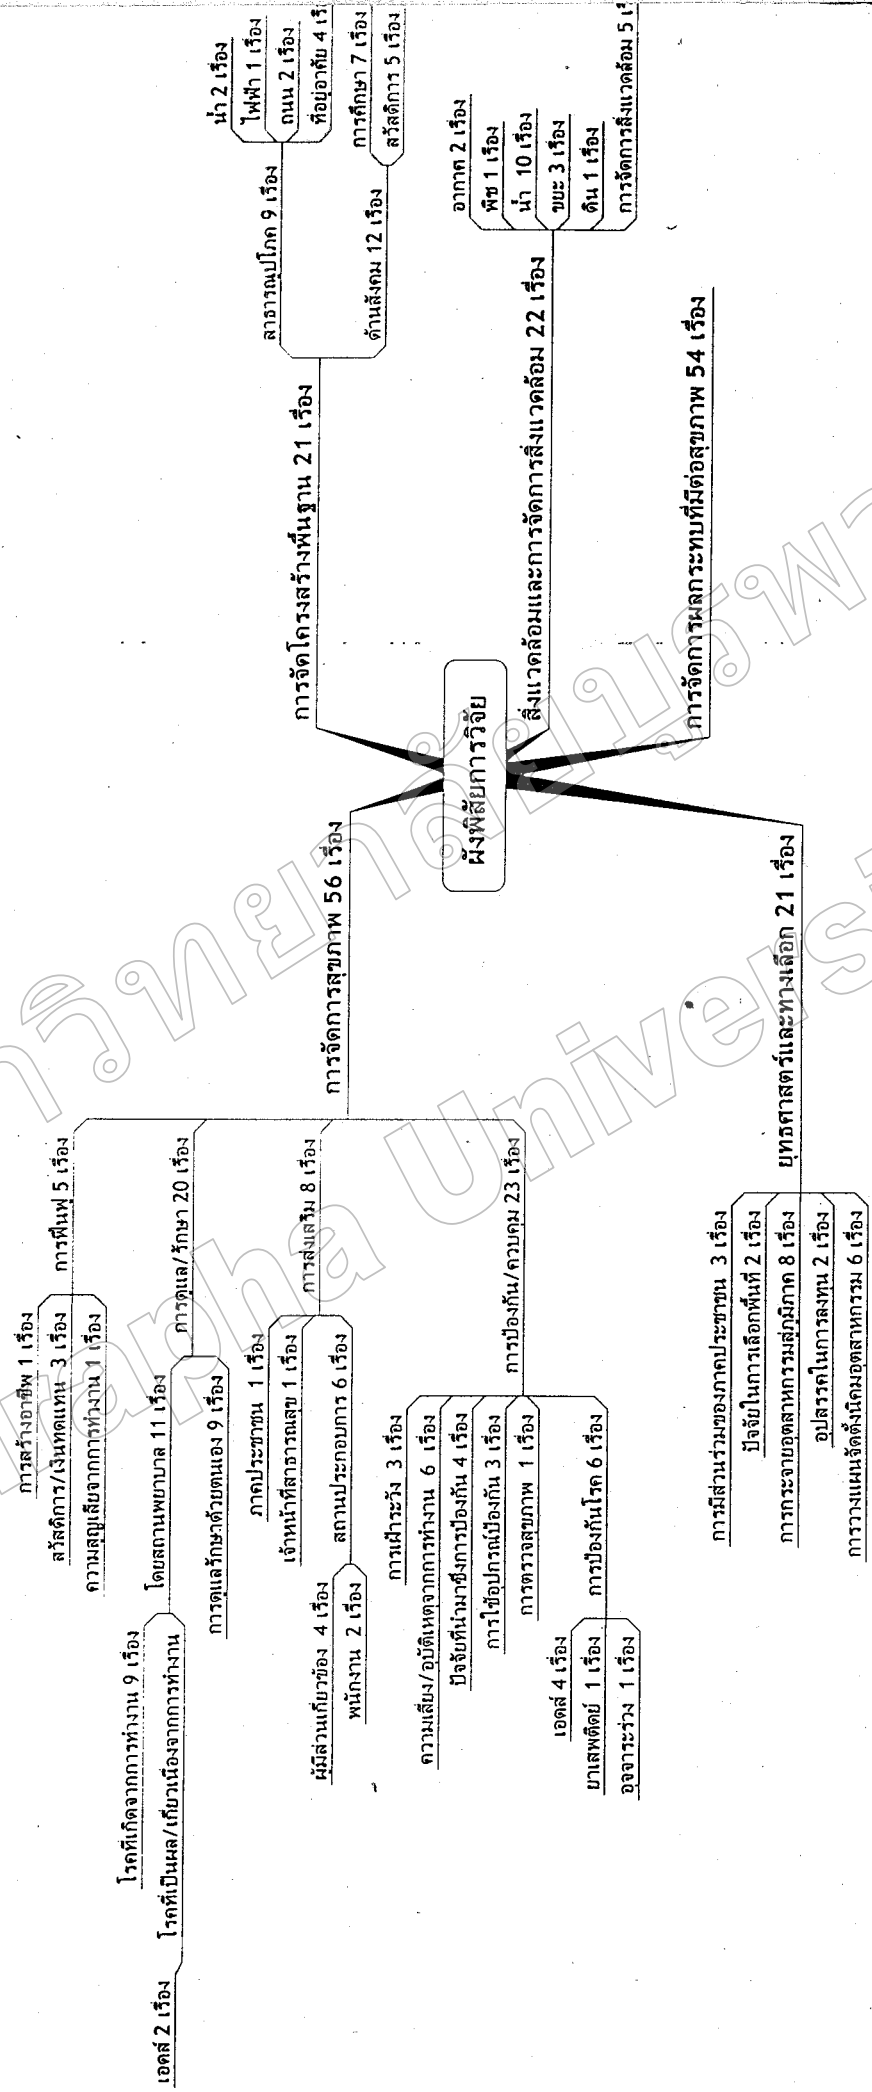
ผังทิศทางการวิจัย

การจัดโครงสร้างพื้นฐาน 21 เรื่อง
สาธารณูปโภค 9 เรื่อง
น้ำ 2 เรื่อง
ไฟฟ้า 1 เรื่อง
ถนน 2 เรื่อง
ที่อยู่อาศัย 4 เรื่อง
ด้านสังคม 12 เรื่อง
การศึกษา 7 เรื่อง
สวัสดิการ 5 เรื่อง

สิ่งแวดล้อมและการจัดการสิ่งแวดล้อม 22 เรื่อง
อากาศ 2 เรื่อง
พืช 1 เรื่อง
น้ำ 10 เรื่อง
ขยะ 3 เรื่อง
ดิน 1 เรื่อง
การจัดการสิ่งแวดล้อม 5 เรื่อง

การจัดการผลกระทบที่มีต่อสุขภาพ 54 เรื่อง

การจัดการสุขภาพ 56 เรื่อง
การฟื้นฟู 5 เรื่อง
การสร้างอาชีพ 1 เรื่อง
สวัสดิการ/เงินทดแทน 3 เรื่อง
ความสูญเสียจากการทำงาน 1 เรื่อง
การดูแล/รักษา 20 เรื่อง
โดยสถานพยาบาล 11 เรื่อง
โรคที่เกิดจากการทำงาน 9 เรื่อง
โรคที่เป็นผล/เกี่ยวเนื่องจากการทำงาน
เอดส์ 2 เรื่อง
การดูแลรักษาด้วยตนเอง 9 เรื่อง
การส่งเสริม 8 เรื่อง
ภาคประชาชน 1 เรื่อง
เจ้าหน้าที่สาธารณสุข 1 เรื่อง
สถานประกอบการ 6 เรื่อง
ผู้มีส่วนเกี่ยวข้อง 4 เรื่อง
พนักงาน 2 เรื่อง
การป้องกัน/ควบคุม 23 เรื่อง
การเฝ้าระวัง 3 เรื่อง
ความเสี่ยง/อุบัติเหตุจากการทำงาน 6 เรื่อง
ปัจจัยที่นำมาซึ่งการป้องกัน 4 เรื่อง
การใช้อุปกรณ์ป้องกัน 3 เรื่อง
การตรวจสุขภาพ 1 เรื่อง
การป้องกันโรค 6 เรื่อง
เอดส์ 4 เรื่อง
ยาเสพติดย์ 1 เรื่อง
อุจจาระร่วง 1 เรื่อง

ยุทธศาสตร์และทางเลือก 21 เรื่อง
การมีส่วนร่วมของภาคประชาชน 3 เรื่อง
ปัจจัยในการเลือกพื้นที่ 2 เรื่อง
การกระจายอุตสาหกรรมสู่ภูมิภาค 8 เรื่อง
อุปสรรคในการลงทุน 2 เรื่อง
การวางแผนจัดตั้งนิคมอุตสาหกรรม 6 เรื่อง

มหาวิทยาลัยบูรพา Burapha University